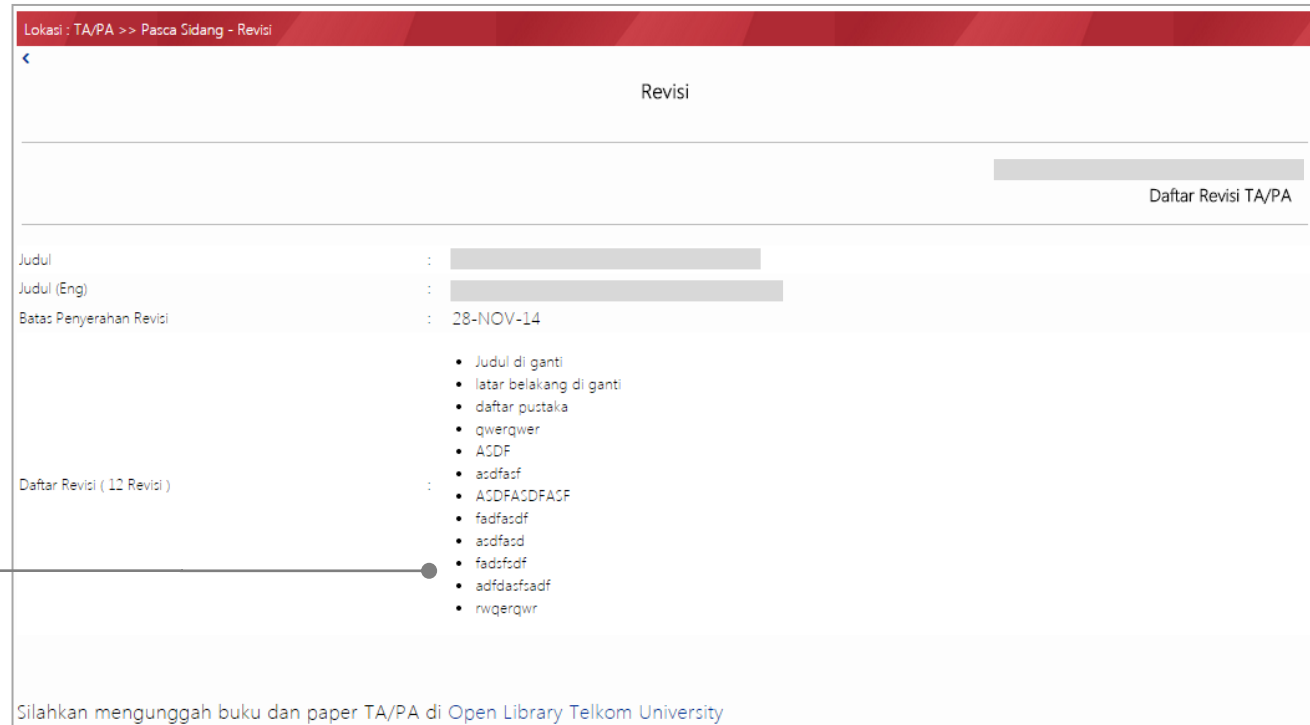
Lokasi : TA/PA >> Pasca Sidang - Revisi

<

Revisi

Daftar Revisi TA/PA

| | | |
|---|---|---|
| Judul | : | |
| Judul (Eng) | : | |
| Batas Penyerahan Revisi | : | 28-NOV-14 |
| Daftar Revisi ( 12 Revisi ) | : | • Judul di ganti<br>• latar belakang di ganti<br>• daftar pustaka<br>• qwerqwer<br>• ASDF<br>• asdfasf<br>• ASDFASDFASF<br>• fadfasdf<br>• asdfasd<br>• fadsfsdf<br>• adfdasfsadf<br>• rwqerqwr |

Silahkan mengunggah buku dan paper TA/PA di Open Library Telkom University